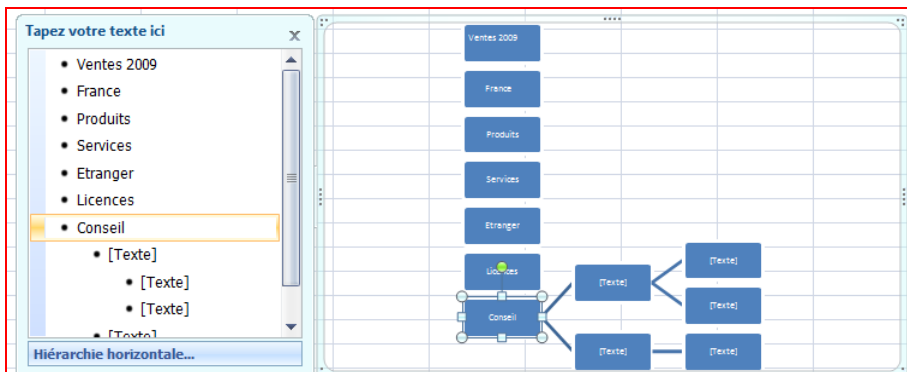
Tapez votre texte ici

- Ventes 2009
- France
- Produits
- Services
- Etranger
- Licences
- Conseil
  - [Texte]
    - [Texte]
    - [Texte]
  - [Texte]

Hiérarchie horizontale...

Ventes 2009

France

Produits

Services

Etranger

Licences

Conseil

[Texte]

[Texte]

[Texte]

[Texte]

[Texte]